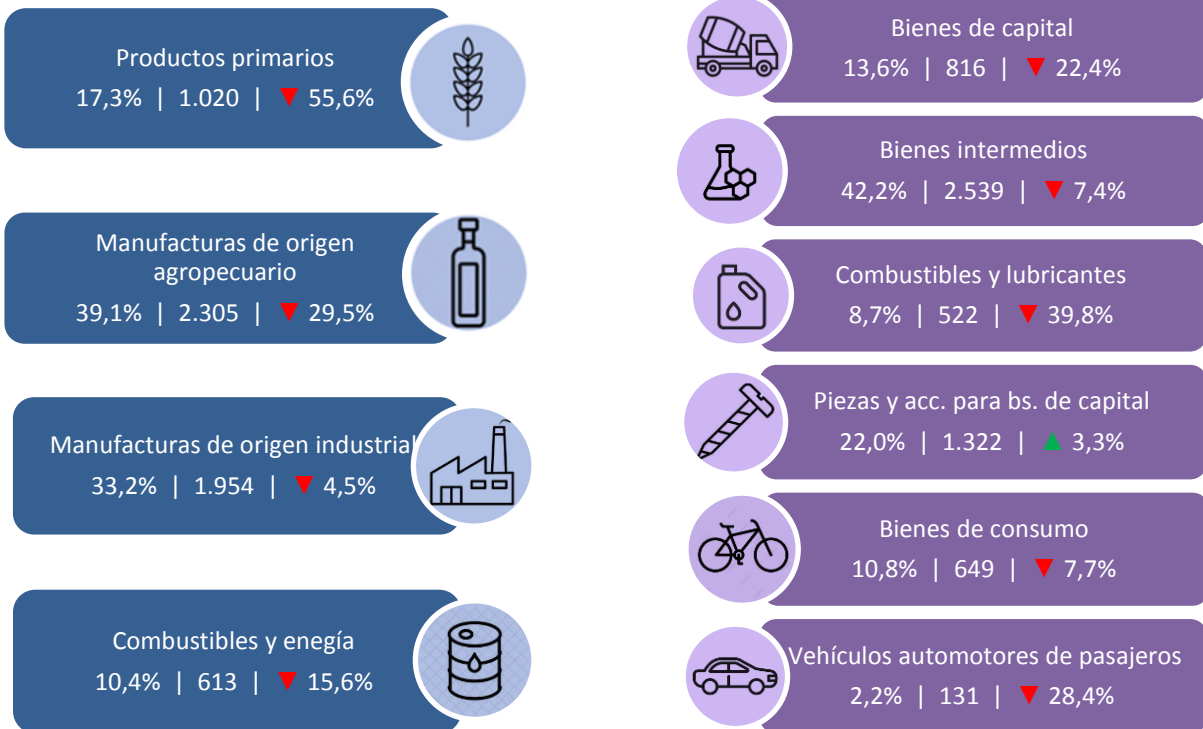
Productos primarios
17,3% | 1.020 | ▼ 55,6%

Manufacturas de origen agropecuario
39,1% | 2.305 | ▼ 29,5%

Manufacturas de origen industrial
33,2% | 1.954 | ▼ 4,5%

Combustibles y enegía
10,4% | 613 | ▼ 15,6%

Bienes de capital
13,6% | 816 | ▼ 22,4%

Bienes intermedios
42,2% | 2.539 | ▼ 7,4%

Combustibles y lubricantes
8,7% | 522 | ▼ 39,8%

Piezas y acc. para bs. de capital
22,0% | 1.322 | ▲ 3,3%

Bienes de consumo
10,8% | 649 | ▼ 7,7%

Vehículos automotores de pasajeros
2,2% | 131 | ▼ 28,4%